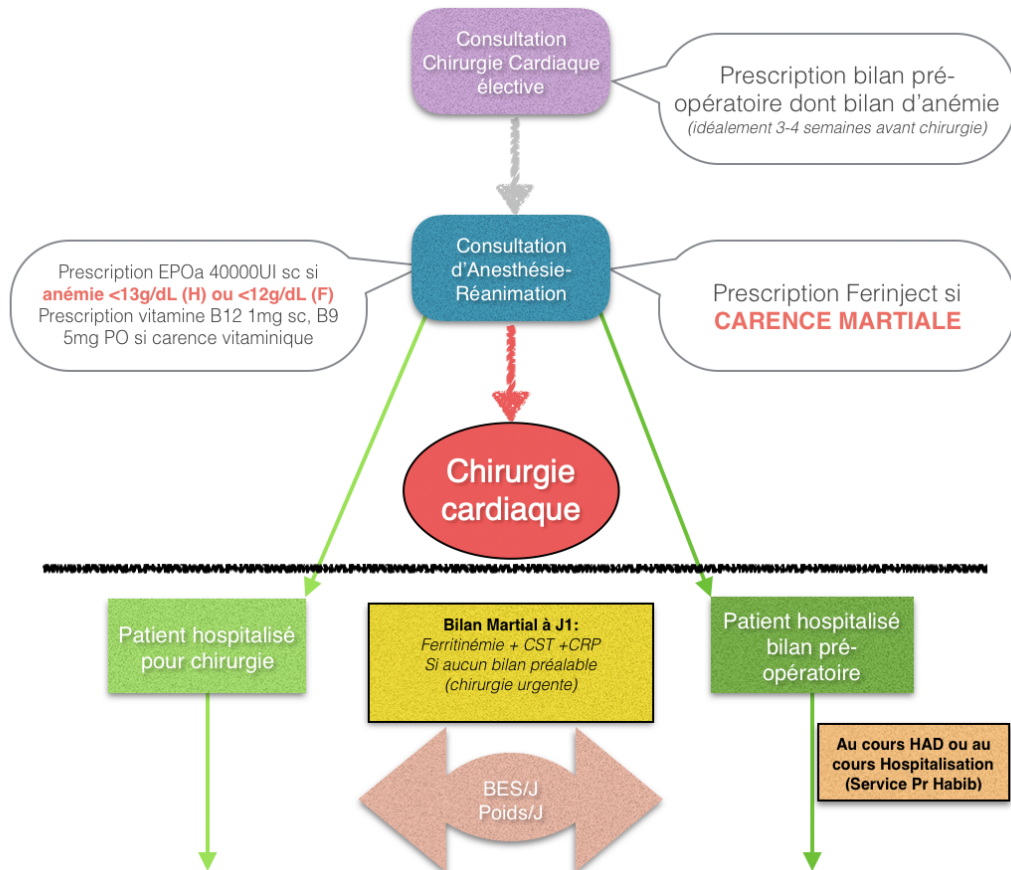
Consultation Chirurgie Cardiaque élective

Prescription bilan pré-opératoire dont bilan d'anémie
(idéalement 3-4 semaines avant chirurgie)

Prescription EPOa 40000UI sc si anémie <13g/dL (H) ou <12g/dL (F)
Prescription vitamine B12 1mg sc, B9 5mg PO si carence vitaminique

Consultation d'Anesthésie-Réanimation

Prescription Ferinject si CARENCE MARTIALE

Chirurgie cardiaque

Patient hospitalisé pour chirurgie

Bilan Martial à J1:
Ferritinémie + CST +CRP
Si aucun bilan préalable
(chirurgie urgente)

Patient hospitalisé bilan pré-opératoire

Au cours HAD ou au cours Hospitalisation (Service Pr Habib)

BES/J
Poids/J